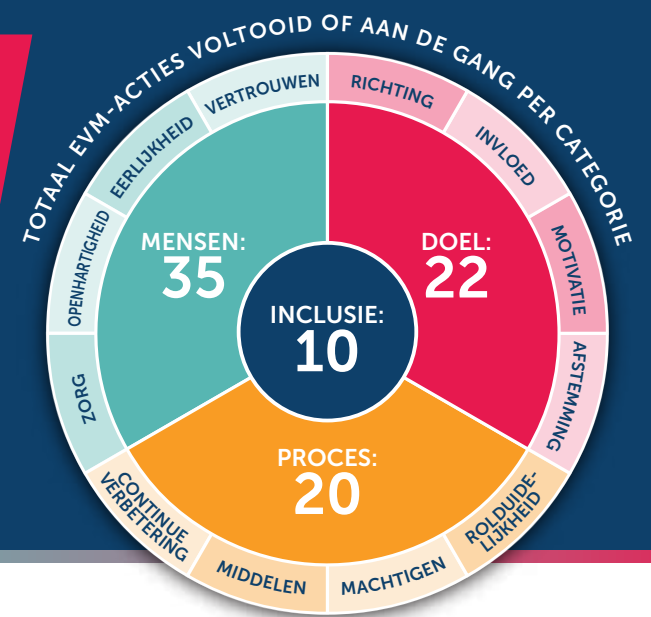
TOTAAL EVM-ACTIES VOLTOOID OF AAN DE GANG PER CATEGORIE

VERTROUWEN
EERLIJKHEID
OPENHARTIGHEID
ZORG
RICHTING
INVLOED
MOTIVATIE
AFSTEMMING
ROLDUIDELIJKHEID
MACHTIGEN
MIDDELEN
CONTINUE VERBETERING

MENSEN:
35

DOEL:
22

INCLUSIE:
10

PROCES:
20